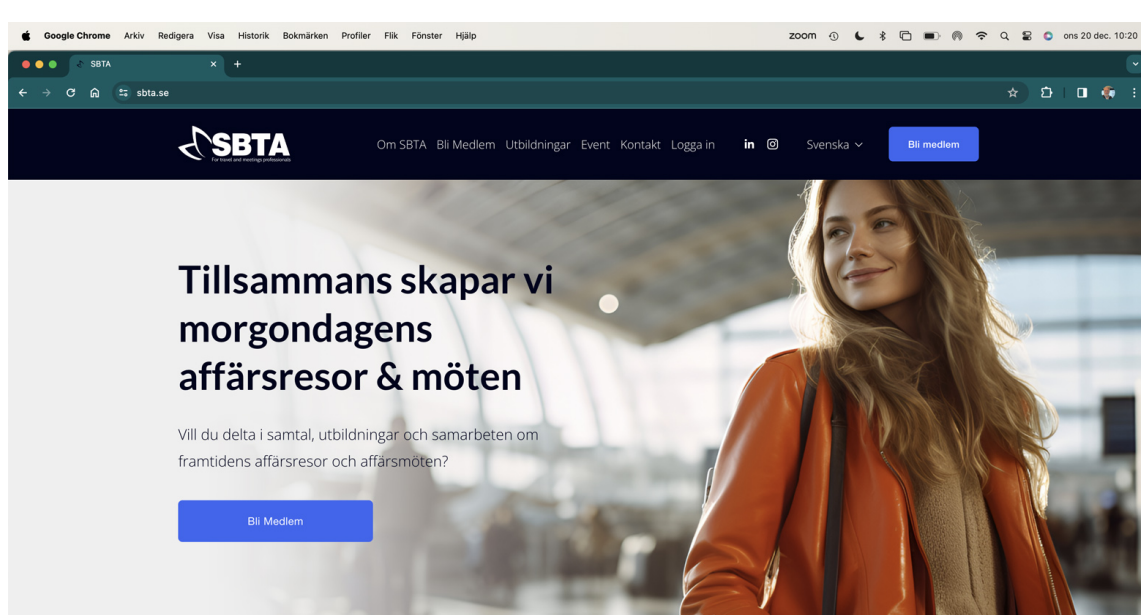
Google Chrome Arkiv Redigera Visa Historik Bokmärken Profiler Flik Fönster Hjälp

zoom ons 20 dec. 10:20

SBTA

sbta.se

SBTA
For travel and meetings professionals

Om SBTA Bli Medlem Utbildningar Event Kontakt Logga in

Svenska

Bli medlem

Tillsammans skapar vi morgondagens affärsresor & möten

Vill du delta i samtal, utbildningar och samarbeten om framtidens affärsresor och affärsmöten?

Bli Medlem